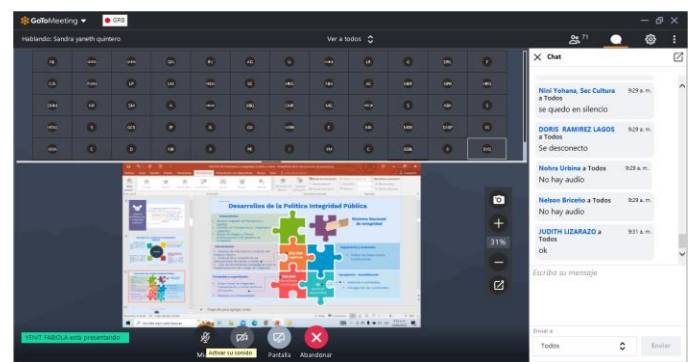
GoToMeeting ▾ ● GRB

Hablando: Sandra yaneth quintero

Ver a todos

71

Chat

Nini Yohana, Sec Cultura a Todos 9:29 a. m.
se quedo en silencio

DORIS RAMIREZ LAGOS a Todos 9:29 a. m.
Se desconecto

Nohra Urbina a Todos 9:29 a. m.
No hay audio

Nelson Briceño a Todos 9:29 a. m.
No hay audio

JUDITH LIZARAZO a Todos 9:31 a. m.
ok

Escriba su mensaje

Enviar a
Todos

Enviar

Desarrollos de la Política Integridad Pública

Sistema Nacional de Integridad

31%

YENIT FABIOLA está presentando

Activar su sonido

Pantalla

Abandonar